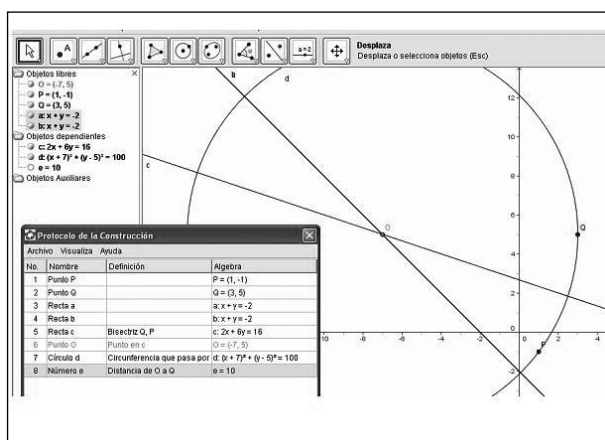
a=2

Desplaza
Desplaza o selecciona objetos (Esc)

Objetos libres
O = (-7, 5)
P = (1, -1)
Q = (3, 5)
a: x + y = -2
b: x + y = -2
Objetos dependientes
c: 2x + 6y = 16
d: $(x + 7)^2 + (y - 5)^2 = 100$
e = 10
Objetos Auxiliares

b
d
c
12
10
8
6
O
Q
4
2
0
-10
-8
-6
-4
-2
2
P
-2

Protocolo de la Construcción
Archivo Visualiza Ayuda

| No. | Nombre | Definición | Algebra |
|---|---|---|---|
| 1 | Punto P | | P = (1, -1) |
| 2 | Punto Q | | Q = (3, 5) |
| 3 | Recta a | | a: x + y = -2 |
| 4 | Recta b | | b: x + y = -2 |
| 5 | Recta c | Bisectriz Q, P | c: 2x + 6y = 16 |
| 6 | Punto O | Punto en c | O = (-7, 5) |
| 7 | Círculo d | Circunferencia que pasa por | d: $(x + 7)^2 + (y - 5)^2 = 100$ |
| 8 | Número e | Distancia de O a Q | e = 10 |